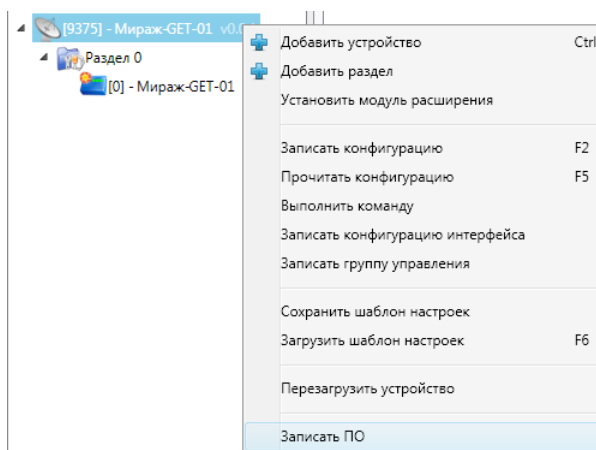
[9375] - Мираж-GET-01 v0.0
Раздел 0
[0] - Мираж-GET-01

Добавить устройство Ctrl
Добавить раздел
Установить модуль расширения

Записать конфигурацию F2
Прочитать конфигурацию F5
Выполнить команду
Записать конфигурацию интерфейса
Записать группу управления

Сохранить шаблон настроек
Загрузить шаблон настроек F6

Перезагрузить устройство

Записать ПО